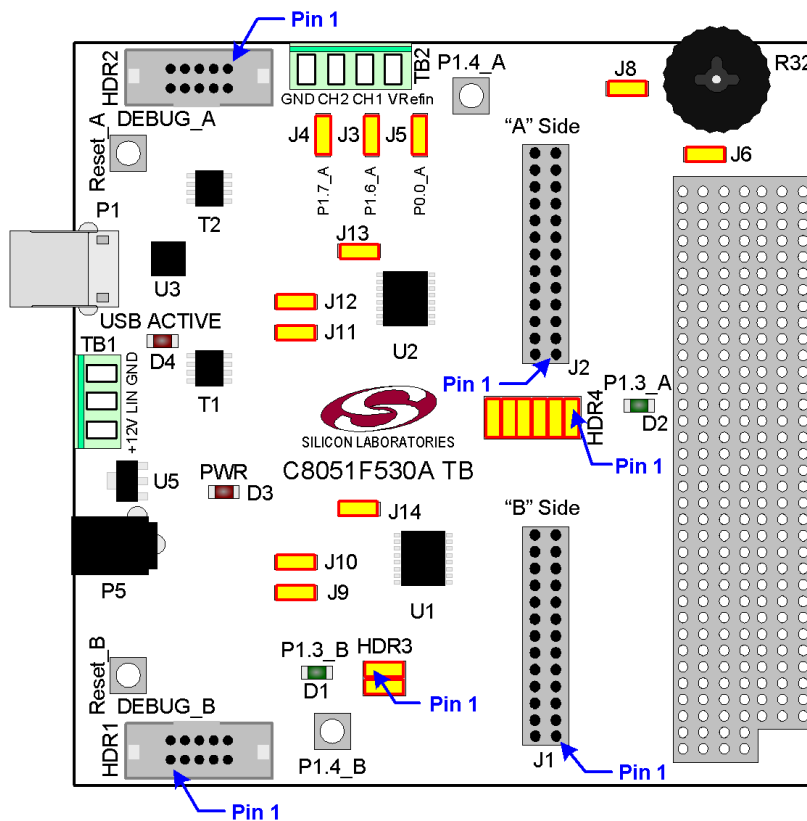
Pin 1
HDR2
DEBUG_A
Reset_A
GND CH2 CH1 VRefin
TB2
P1.4_A
J8
R32
J4 J3 J5
P1.7_A
P1.6_A
P0.0_A
"A" Side
J6
T2
P1
U3
J13
J12
J11
U2
USB ACTIVE
TB1
D4
+12V LIN GND
T1
Pin 1
J2
P1.3_A
HDR4
D2
SILICON LABORATORIES
C8051F530A TB
Pin 1
U5
PWR
D3
J14
"B" Side
J10
J9
P5
U1
Reset_B
P1.3_B
HDR3
D1
Pin 1
DEBUG_B
HDR1
P1.4_B
J1
Pin 1
Pin 1